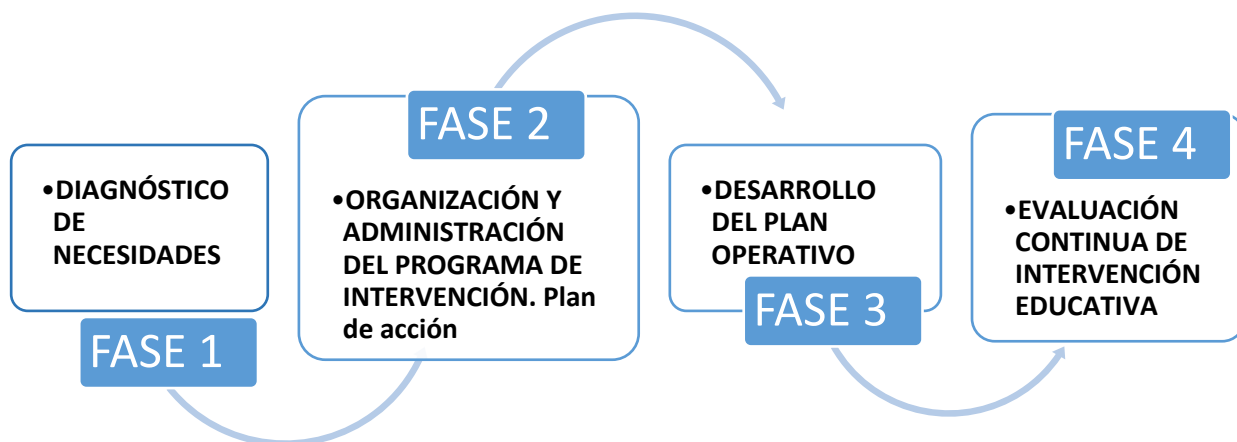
•DIAGNÓSTICO DE NECESIDADES

FASE 1

FASE 2

•ORGANIZACIÓN Y ADMINISTRACIÓN DEL PROGRAMA DE INTERVENCIÓN. Plan de acción

•DESARROLLO DEL PLAN OPERATIVO

FASE 3

FASE 4

•EVALUACIÓN CONTINUA DE INTERVENCIÓN EDUCATIVA